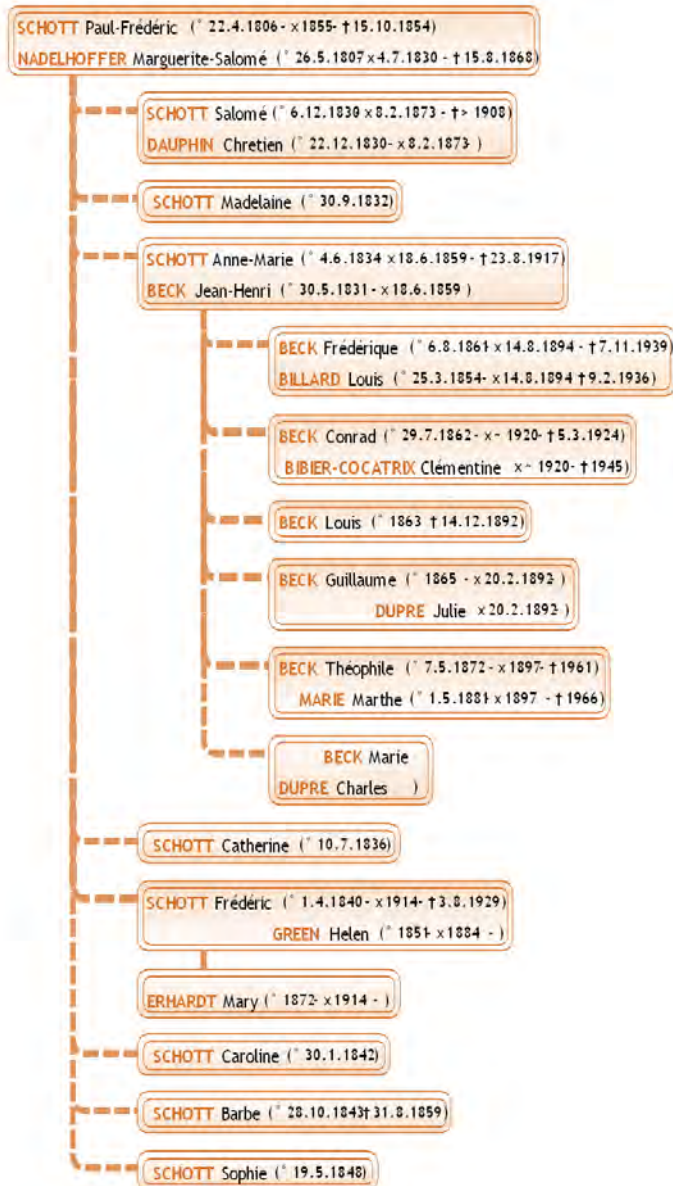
SCHOTT Paul-Frédéric (° 22.4.1806 - x1855- †15.10.1854)
NADELHOFFER Marguerite-Salomé (° 26.5.1807 x 4.7.1830 - † 15.8.1868)

SCHOTT Salomé (° 6.12.1830 x 8.2.1873 - † > 1908)
DAUPHIN Chretien (° 22.12.1830- x 8.2.1873 )

SCHOTT Madelaine (° 30.9.1832)

SCHOTT Anne-Marie (° 4.6.1834 x 18.6.1859 - † 23.8.1917)
BECK Jean-Henri (° 30.5.1831 - x 18.6.1859 )

BECK Frédérique (° 6.8.1861 x 14.8.1894 - † 7.11.1939)
BILLARD Louis (° 25.3.1854- x 14.8.1894 † 9.2.1936)

BECK Conrad (° 29.7.1862- x~ 1920- † 5.3.1924)
BIBIER-COCATRIX Clémentine x~ 1920- † 1945)

BECK Louis (° 1863 † 14.12.1892)

BECK Guillaume (° 1865 - x 20.2.1892 )
DUPRE Julie x 20.2.1892 )

BECK Théophile (° 7.5.1872 - x 1897- † 1961)
MARIE Marthe (° 1.5.1881 x 1897 - † 1966)

BECK Marie
DUPRE Charles )

SCHOTT Catherine (° 10.7.1836)

SCHOTT Frédéric (° 1.4.1840 - x 1914- † 3.8.1929)
GREEN Helen (° 1851 x 1884 - )

ERHARDT Mary (° 1872 x 1914 - )

SCHOTT Caroline (° 30.1.1842)

SCHOTT Barbe (° 28.10.1843 † 31.8.1859)

SCHOTT Sophie (° 19.5.1848)